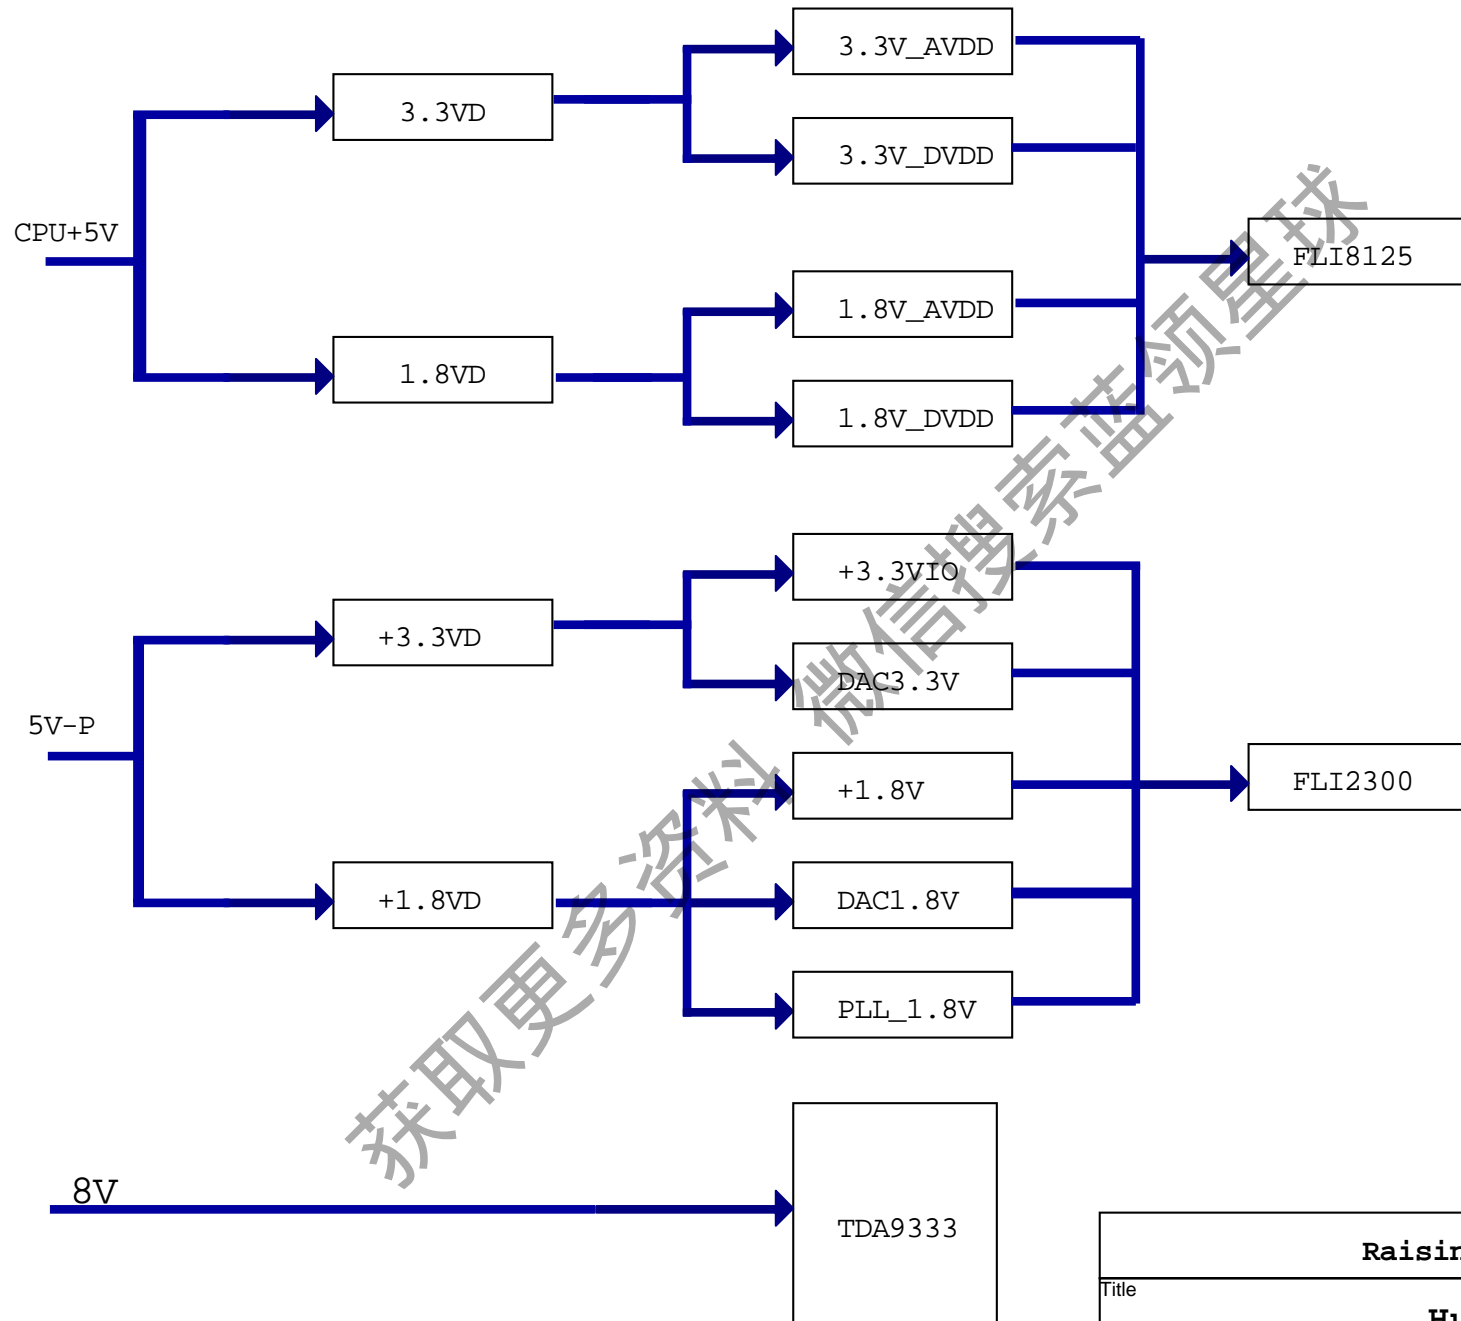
3.3V_AVDD

3.3VD

3.3V_DVDD

CPU+5V

FLI8125

1.8V_AVDD

1.8VD

1.8V_DVDD

+3.3VIO

+3.3VD

DAC3.3V

5V-P

+1.8V

FLI2300

+1.8VD

DAC1.8V

PLL_1.8V

8V

TDA9333

获取更多资料 微信搜索蓝领星球

Raisi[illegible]

Title

H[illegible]